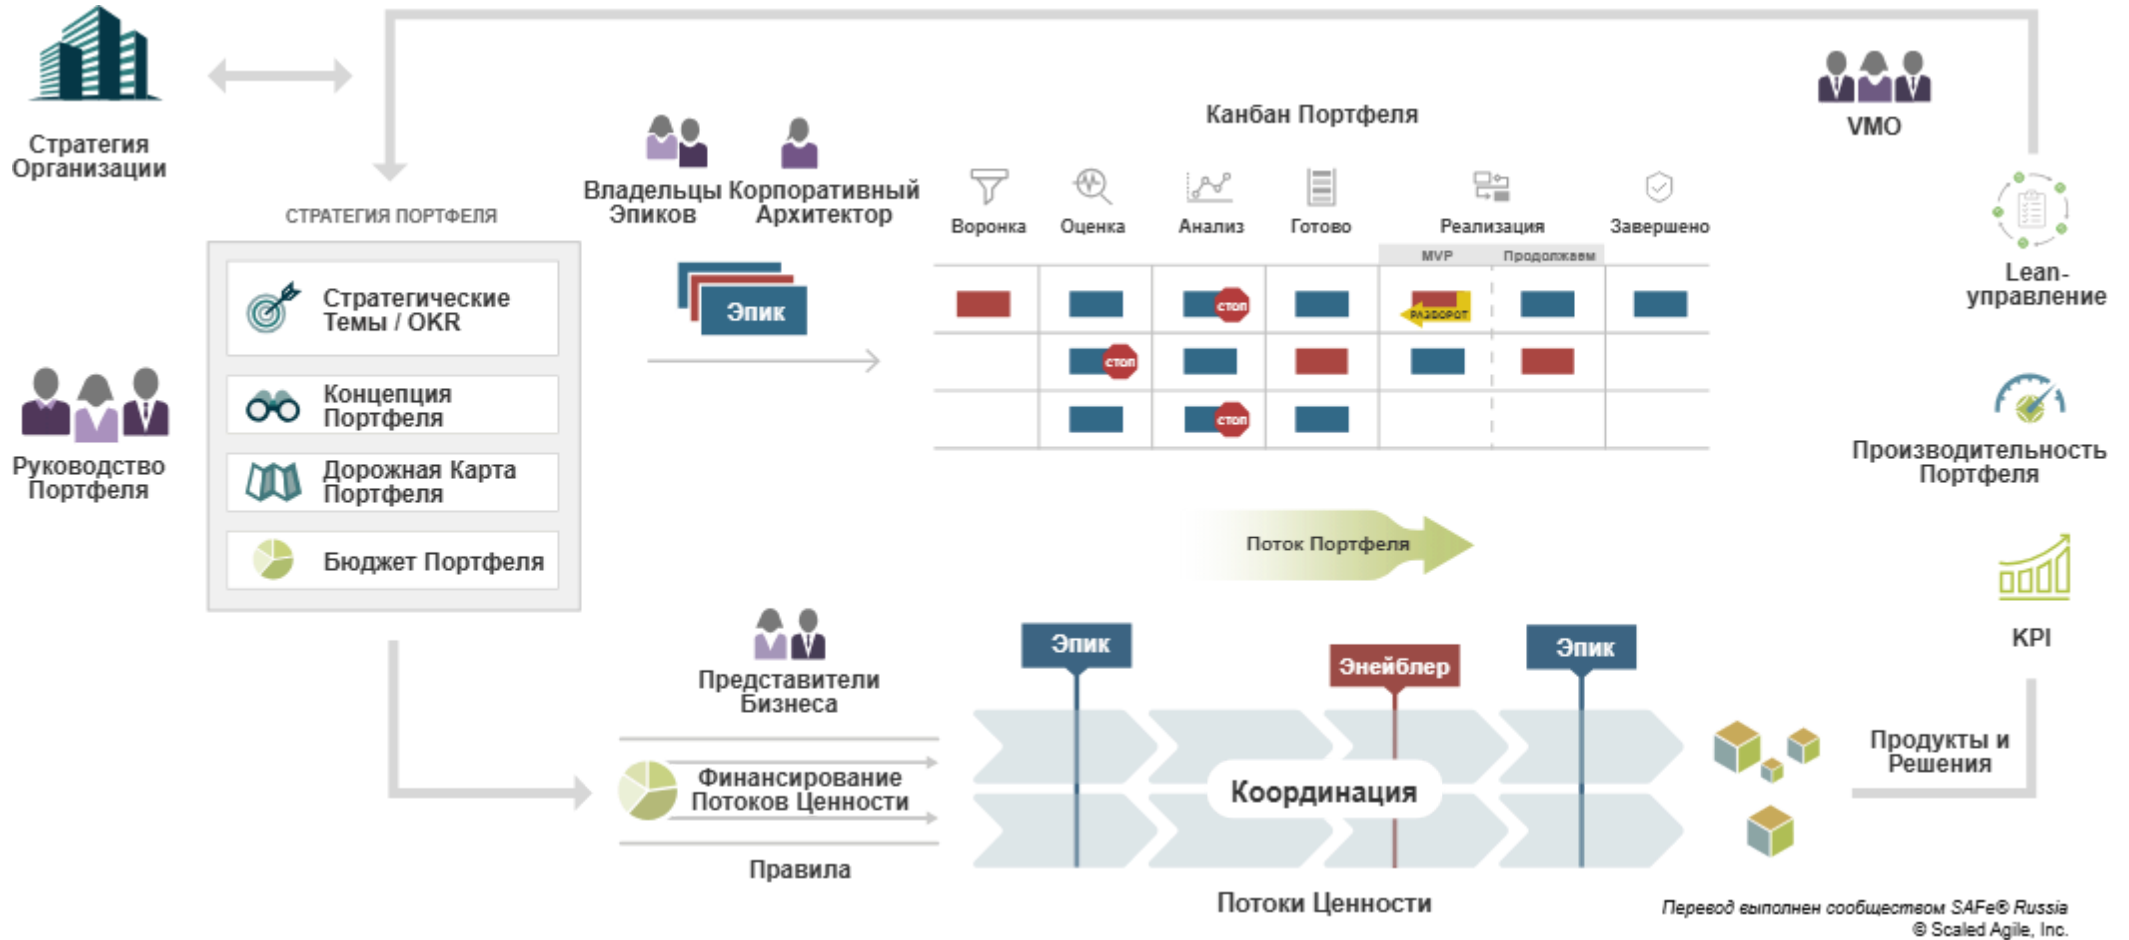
Стратегия Организации

СТРАТЕГИЯ ПОРТФЕЛЯ

Стратегические Темы / OKR

Концепция Портфеля

Дорожная Карта Портфеля

Бюджет Портфеля

Руководство Портфеля

Владельцы Эпиков

Корпоративный Архитектор

Эпик

Канбан Портфеля

Воронка

Оценка

Анализ

Готово

Реализация

MVP

Продолжаем

Завершено

СТОП

СТОП

СТОП

РАЗВОРОТ

VMO

Lean-управление

Производительность Портфеля

KPI

Поток Портфеля

Представители Бизнеса

Финансирование Потоков Ценности

Правила

Эпик

Энейблер

Эпик

Координация

Потоки Ценности

Продукты и Решения

Перевод выполнен сообществом SAFe® Russia
© Scaled Agile, Inc.